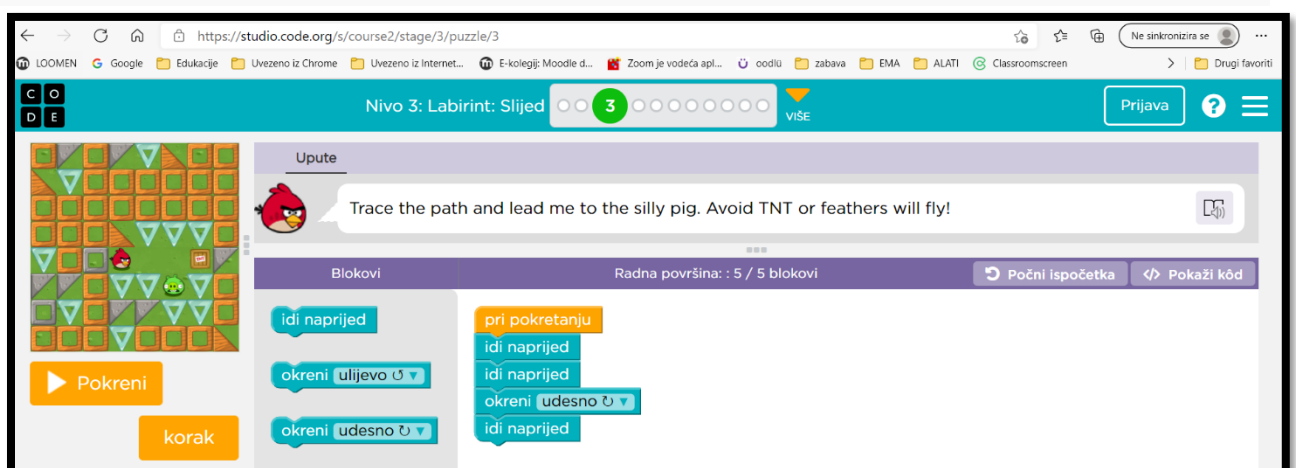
https://studio.code.org/s/course2/stage/3/puzzle/3

Ne sinkronizira se

LOOMEN Google Edukacije Uvezeno iz Chrome Uvezeno iz Internet... E-kolegiji: Moodle d... Zoom je vodeća apl... oodlü zabava EMA ALATI Classroomscreen Drugi favoriti

C O D E

Nivo 3: Labirint: Slijed 3 VIŠE

Prijava

Upute

Trace the path and lead me to the silly pig. Avoid TNT or feathers will fly!

Blokovi

Radna površina: : 5 / 5 blokovi

Počni ispočetka

</> Pokaži kôd

idi naprijed

okreni ulijevo ↺

okreni udesno ↻

pri pokretanju
idi naprijed
idi naprijed
okreni udesno ↻
idi naprijed

Pokreni

korak